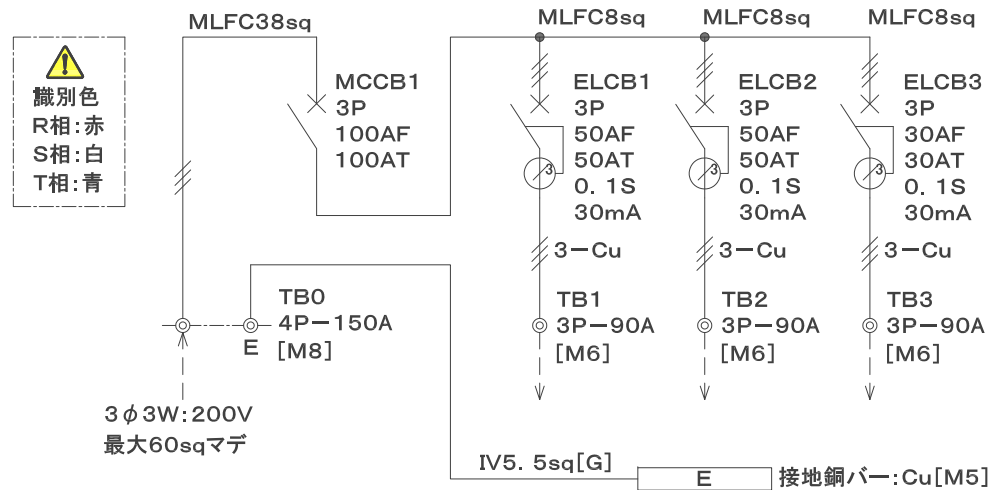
識別色
R相:赤
S相:白
T相:青

MLFC38sq

MCCB1
3P
100AF
100AT

MLFC8sq
ELCB1
3P
50AF
50AT
0. 1S
30mA
3
3−Cu
TB1
3P−90A
[M6]

MLFC8sq
ELCB2
3P
50AF
50AT
0. 1S
30mA
3
3−Cu
TB2
3P−90A
[M6]

MLFC8sq
ELCB3
3P
30AF
30AT
0. 1S
30mA
3
3−Cu
TB3
3P−90A
[M6]

TB0
4P−150A
E
[M8]

3$\phi$3W:200V
最大60sqマデ

IV5. 5sq[G]
E
接地銅バー:Cu[M5]